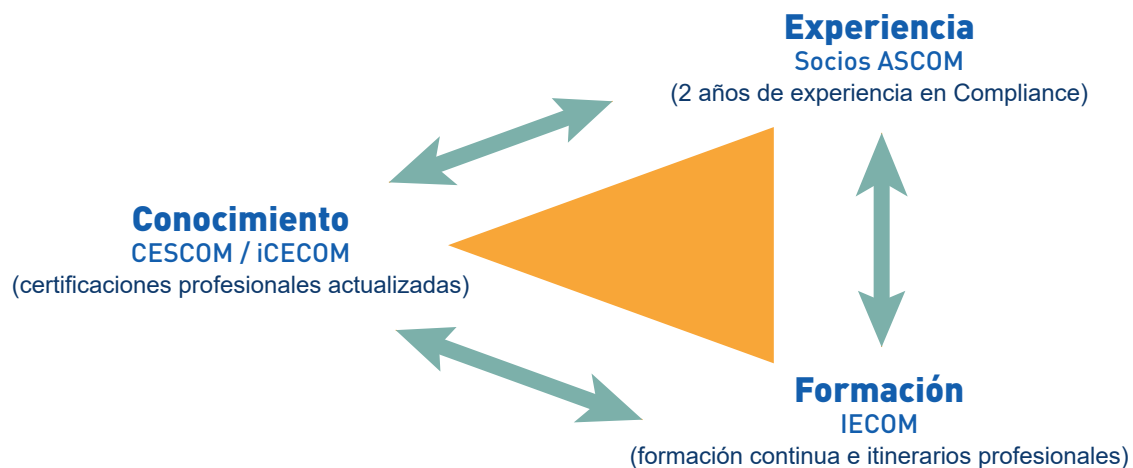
Experiencia
Socios ASCOM
(2 años de experiencia en Compliance)

Conocimiento
CESCOM / iCECOM
(certificaciones profesionales actualizadas)

Formación
IECOM
(formación continua e itinerarios profesionales)